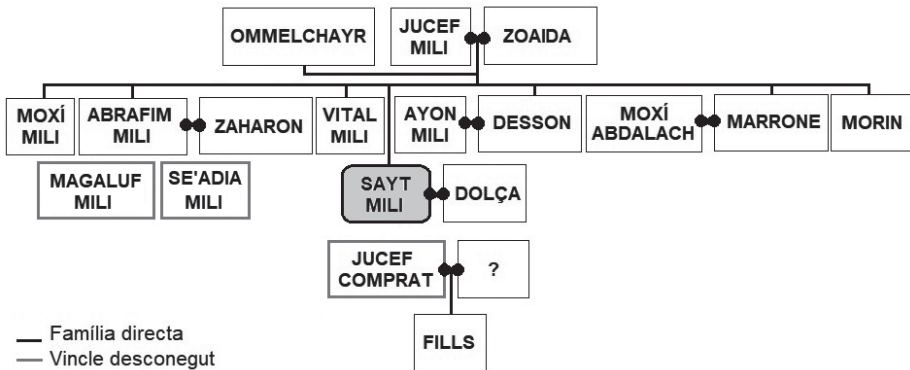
OMMELCHAYR
JUCEF MILI
ZOAIDA

MOXÍ MILI
ABRAFIM MILI
ZAHARON
VITAL MILI
AYON MILI
DESSON
MOXÍ ABDALACH
MARRONE
MORIN

MAGALUF MILI
SE'ADIA MILI

SAYT MILI
DOLÇA

JUCEF COMPRAT
?

FILLS

Família directa
Vincle desconegut